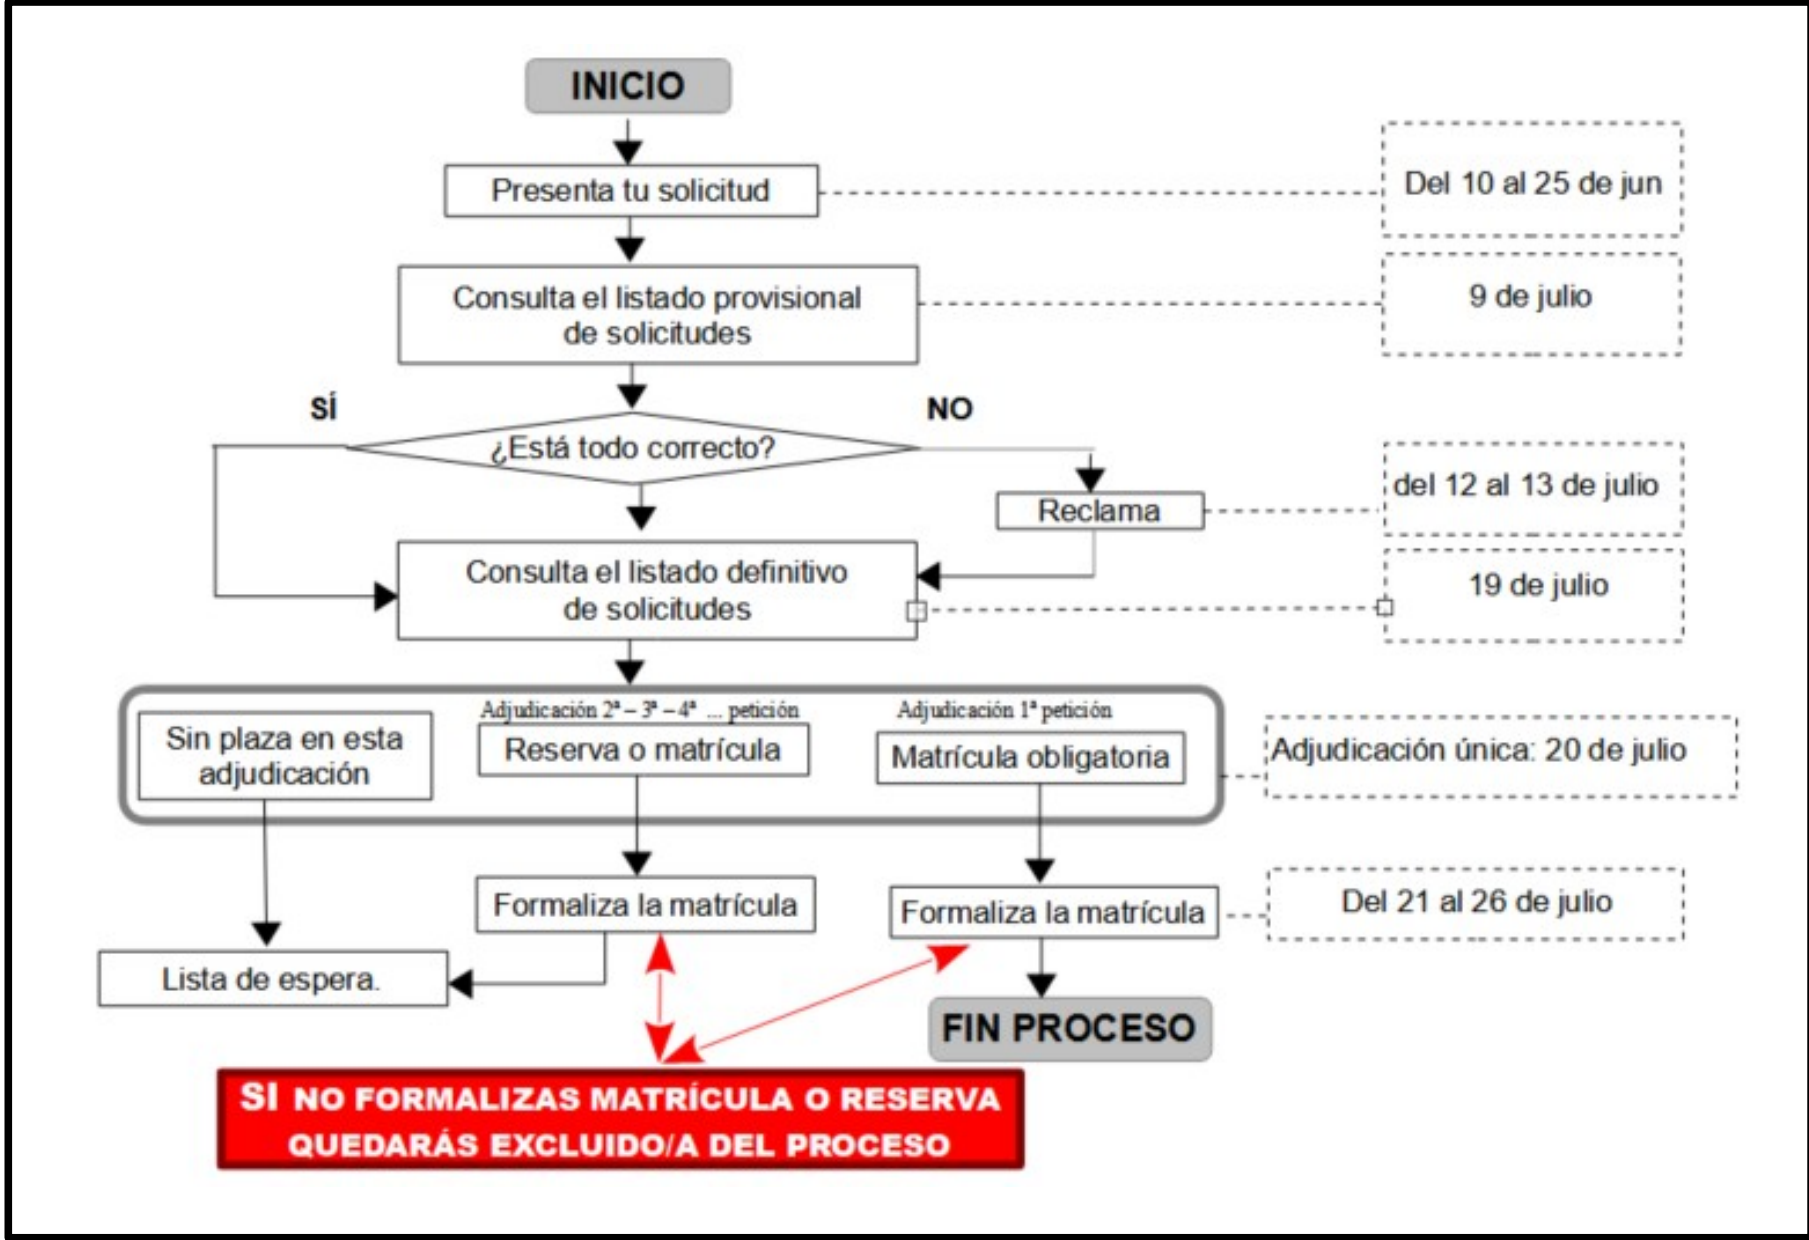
INICIO

Presenta tu solicitud

Del 10 al 25 de jun

Consulta el listado provisional de solicitudes

9 de julio

SÍ

NO

¿Está todo correcto?

Reclama

del 12 al 13 de julio

Consulta el listado definitivo de solicitudes

19 de julio

Sin plaza en esta adjudicación

Adjudicación 2ª – 3ª – 4ª ... petición

Reserva o matrícula

Adjudicación 1ª petición

Matrícula obligatoria

Adjudicación única: 20 de julio

Formaliza la matrícula

Formaliza la matrícula

Del 21 al 26 de julio

Lista de espera.

FIN PROCESO

SI NO FORMALIZAS MATRÍCULA O RESERVA QUEDARÁS EXCLUIDO/A DEL PROCESO